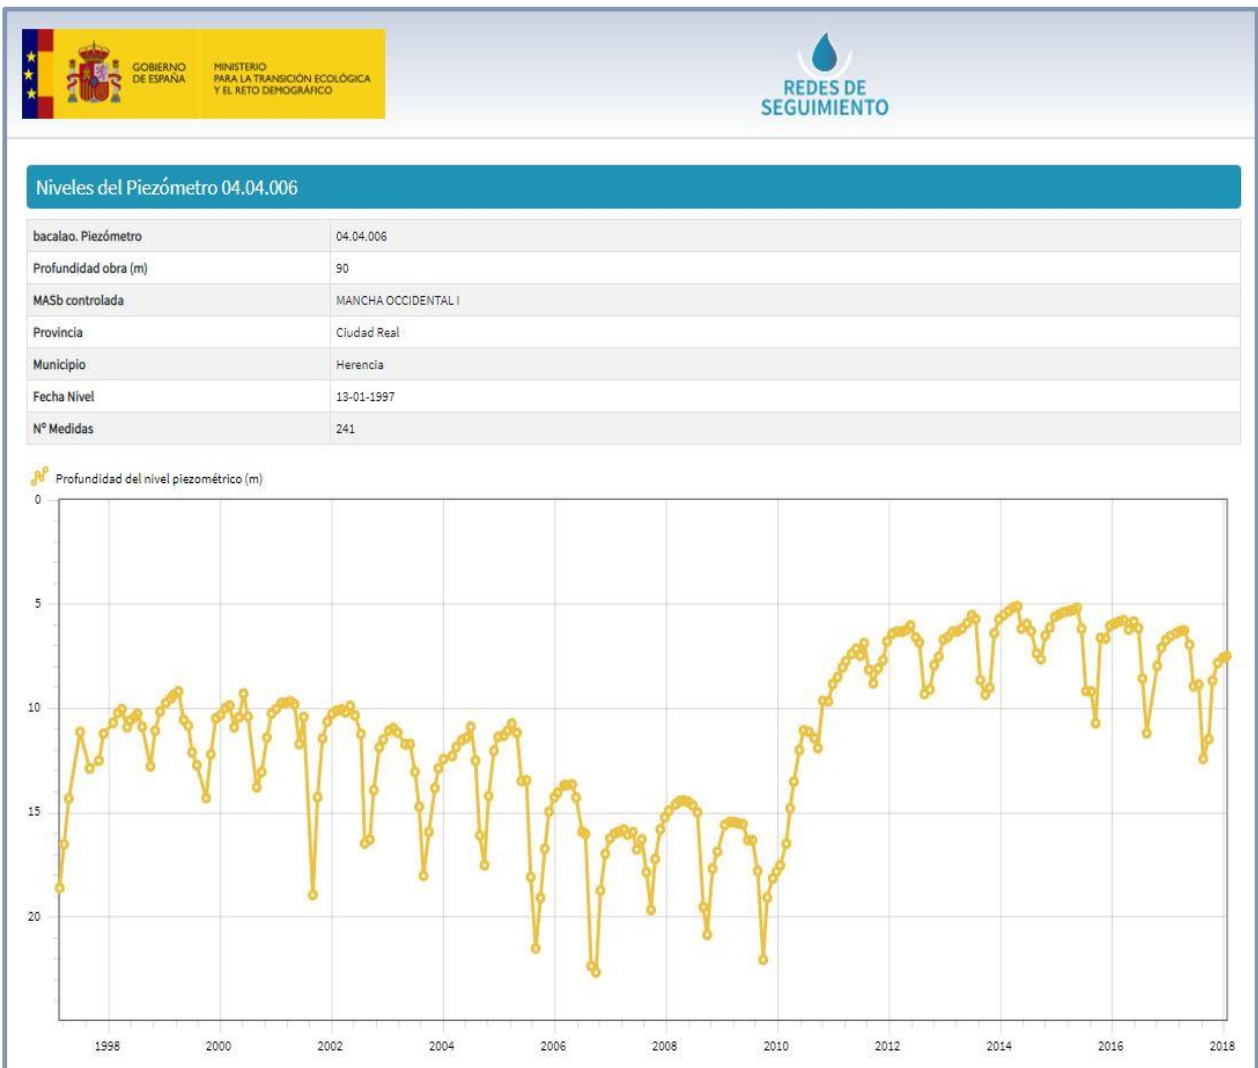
GOBIERNO DE ESPAÑA

MINISTERIO PARA LA TRANSICIÓN ECOLÓGICA Y EL RETO DEMOGRÁFICO

REDES DE SEGUIMIENTO

Niveles del Piezómetro 04.04.006

| bacalao. Piezómetro | 04.04.006 |
|---|---|
| Profundidad obra (m) | 90 |
| MASb controlada | MANCHA OCCIDENTAL I |
| Provincia | Ciudad Real |
| Municipio | Herencia |
| Fecha Nivel | 13-01-1997 |
| Nº Medidas | 241 |

Profundidad del nivel piezométrico (m)

0
5
10
15
20

1998 2000 2002 2004 2006 2008 2010 2012 2014 2016 2018